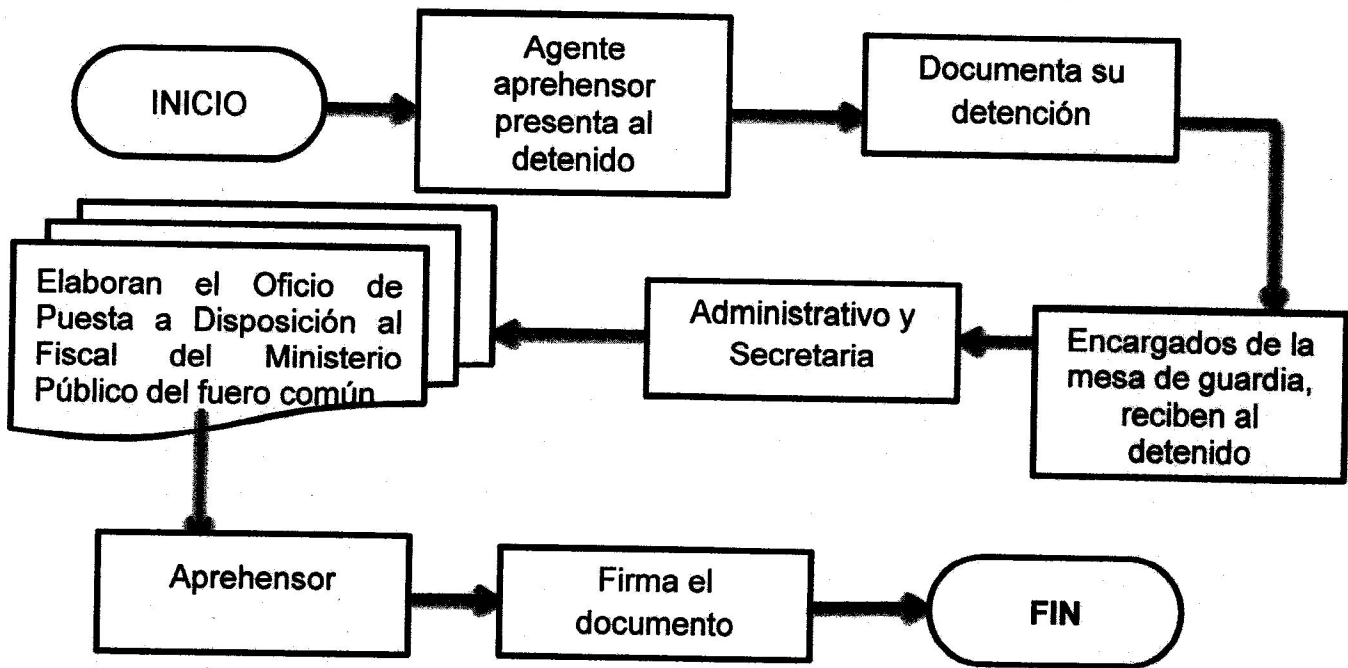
INICIO

Agente aprehensor presenta al detenido

Documenta su detención

Encargados de la mesa de guardia, reciben al detenido

Administrativo y Secretaria

Elaboran el Oficio de Puesta a Disposición al Fiscal del Ministerio Público del fuero común

Aprehensor

Firma el documento

FIN